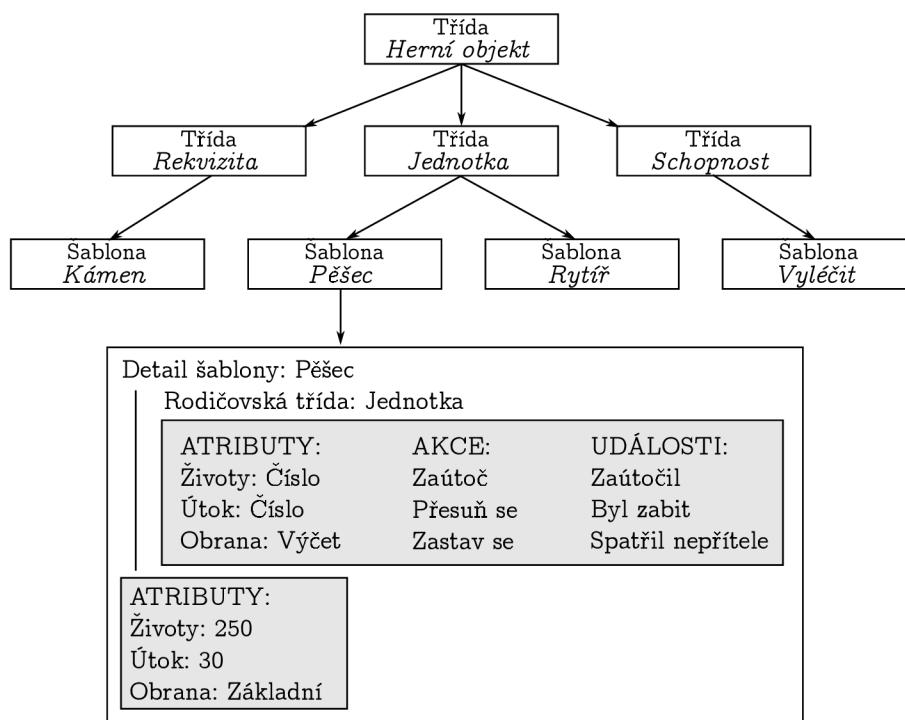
Třída
*Herní objekt*

Třída
*Rekvizita*

Třída
*Jednotka*

Třída
*Schopnost*

Šablona
*Kámen*

Šablona
*Pěšec*

Šablona
*Rytíř*

Šablona
*Vyléčit*

Detail šablony: Pěšec

Rodičovská třída: Jednotka

| ATRIBUTY: | AKCE: | UDÁLOSTI: |
|---|---|---|
| Životy: Číslo | Zaútoč | Zaútočil |
| Útok: Číslo | Přesuň se | Byl zabit |
| Obrana: Výčet | Zastav se | Spatřil nepřítele |

ATRIBUTY:
Životy: 250
Útok: 30
Obrana: Základní